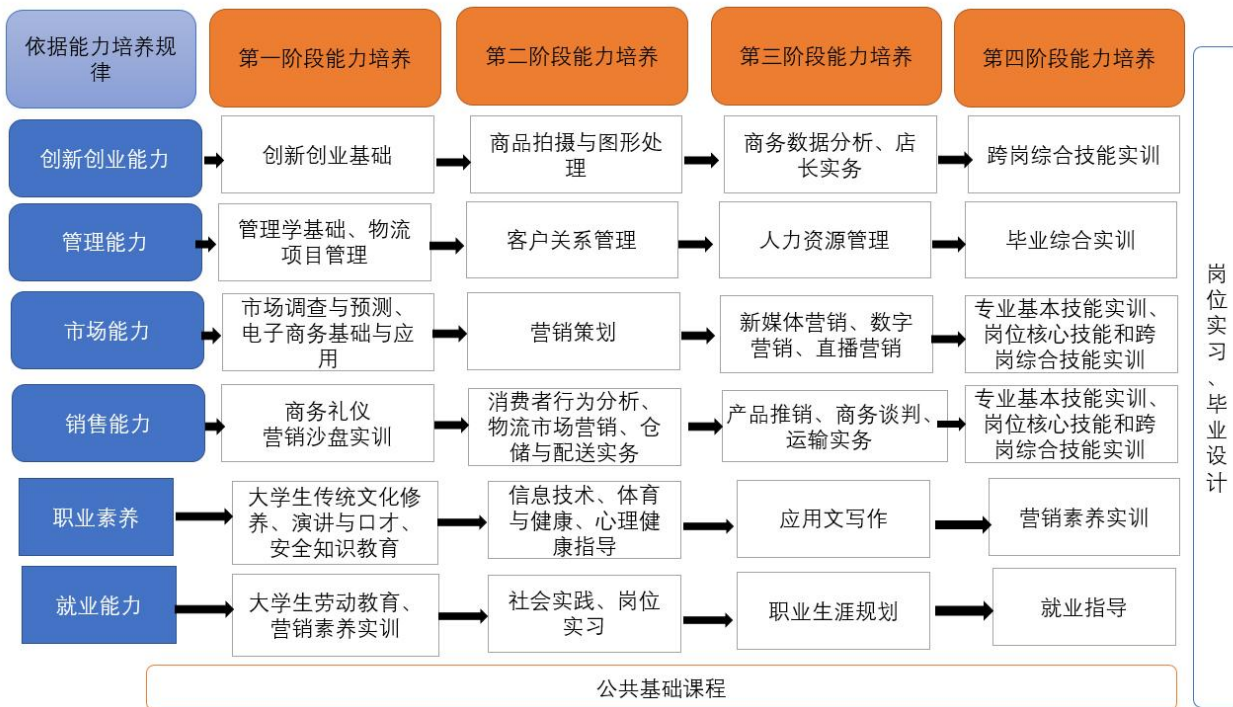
| 依据能力培养规律 | 第一阶段能力培养 | 第二阶段能力培养 | 第三阶段能力培养 | 第四阶段能力培养 |
|---|---|---|---|---|
| 创新创业能力 | 创新创业基础 | 商品拍摄与图形处理 | 商务数据分析、店长实务 | 跨岗综合技能实训 |
| 管理能力 | 管理学基础、物流项目管理 | 客户关系管理 | 人力资源管理 | 毕业综合实训 |
| 市场能力 | 市场调查与预测、电子商务基础与应用 | 营销策划 | 新媒体营销、数字营销、直播营销 | 专业基本技能实训、岗位核心技能和跨岗综合技能实训 |
| 销售能力 | 商务礼仪 营销沙盘实训 | 消费者行为分析、物流市场营销、仓储与配送实务 | 产品推销、商务谈判、运输实务 | 专业基本技能实训、岗位核心技能和跨岗综合技能实训 |
| 职业素养 | 大学生传统文化修养、演讲与口才、安全知识教育 | 信息技术、体育与健康、心理健康指导 | 应用文写作 | 营销素养实训 |
| 就业能力 | 大学生劳动教育、营销素养实训 | 社会实践、岗位实习 | 职业生涯规划 | 就业指导 |

公共基础课程

岗位实习、毕业设计